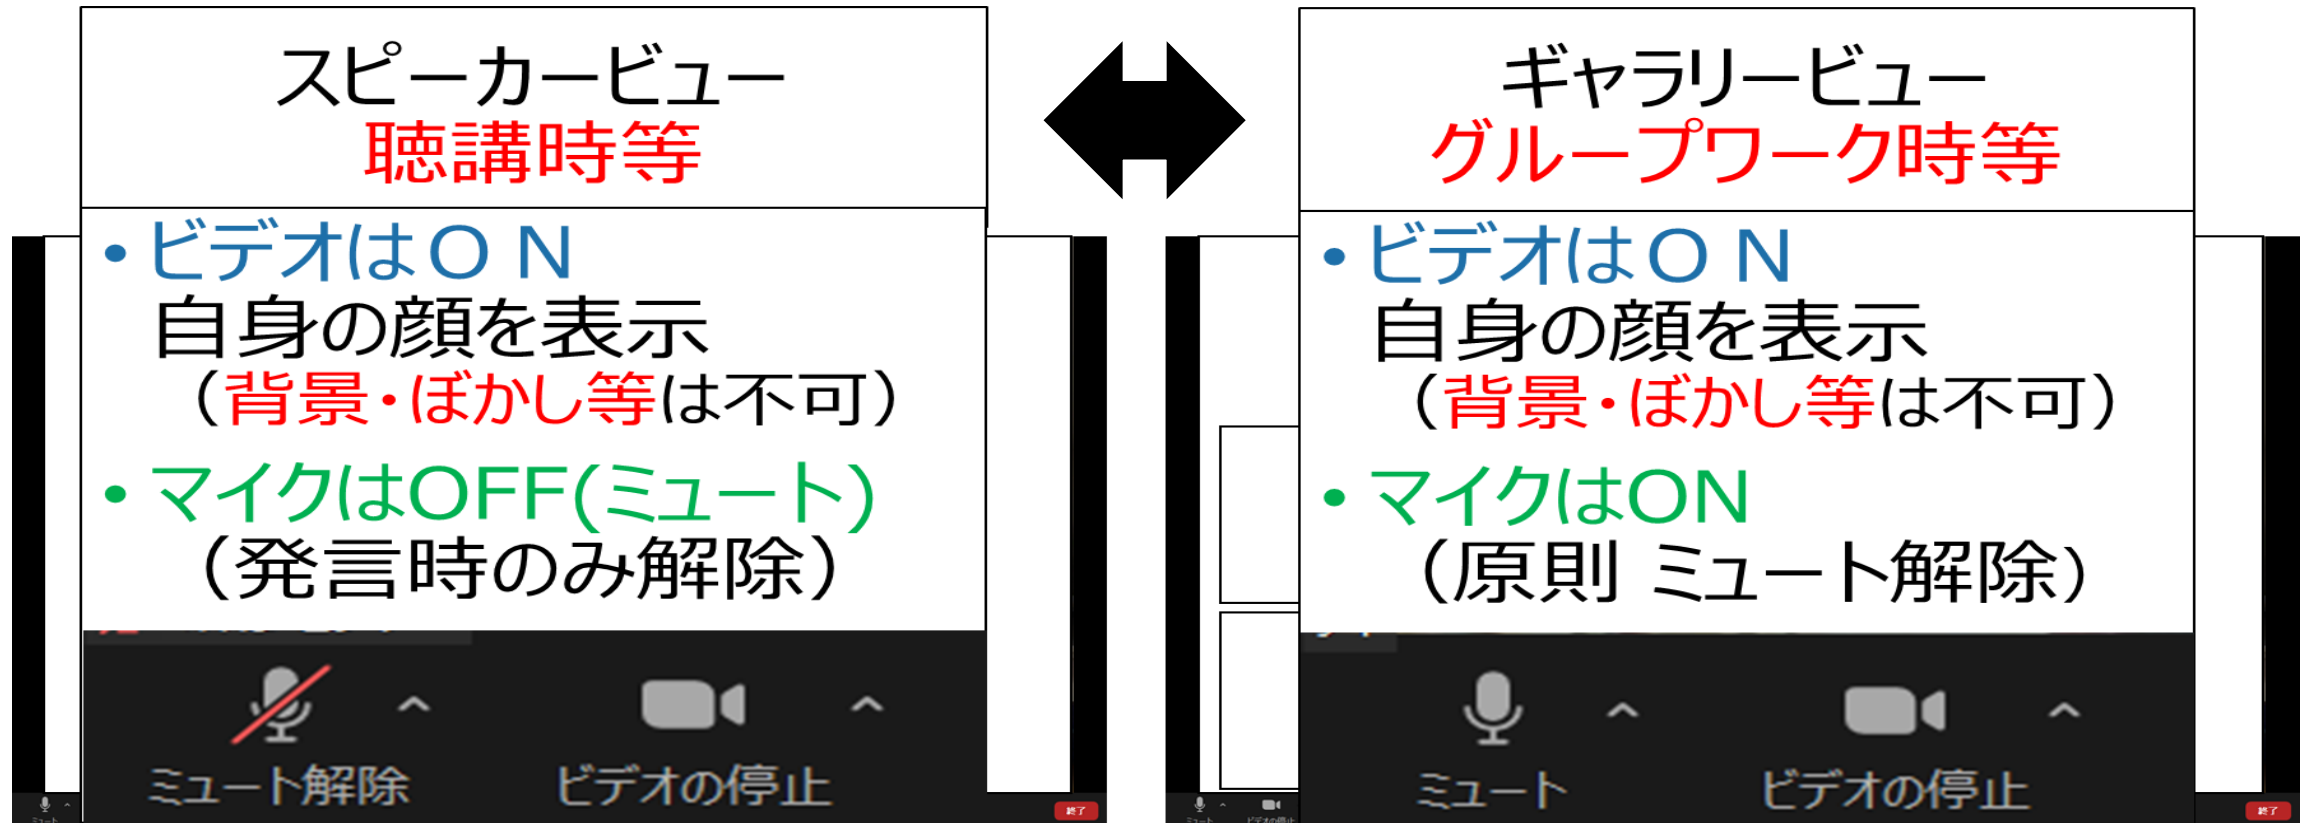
スピーカービュー
聴講時等

• ビデオはＯＮ
自身の顔を表示
（背景・ぼかし等は不可）

• マイクはOFF(ミュート)
（発言時のみ解除）

ミュート解除　ビデオの停止

終了

ギャラリービュー
グループワーク時等

• ビデオはＯＮ
自身の顔を表示
（背景・ぼかし等は不可）

• マイクはON
（原則 ミュート解除）

ミュート　ビデオの停止

終了